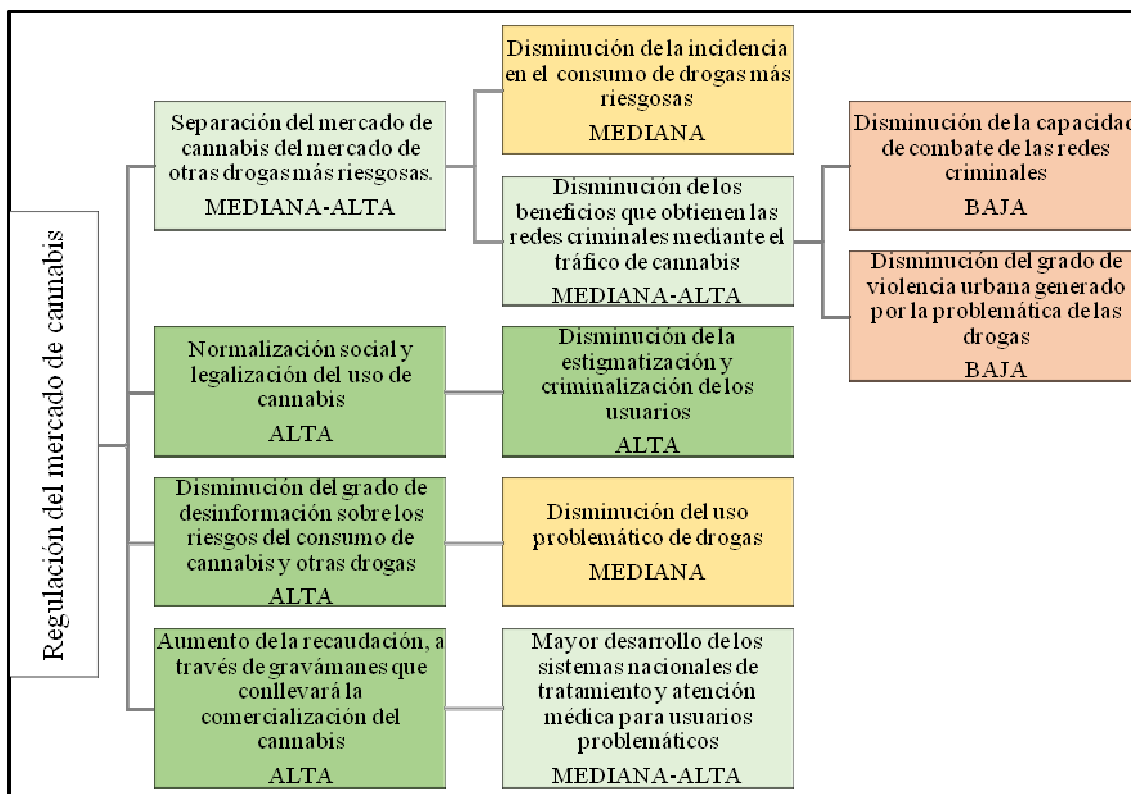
Regulación del mercado de cannabis

Separación del mercado de cannabis del mercado de otras drogas más riesgosas.
MEDIANA-ALTA

Disminución de la incidencia en el consumo de drogas más riesgosas
MEDIANA

Disminución de los beneficios que obtienen las redes criminales mediante el tráfico de cannabis
MEDIANA-ALTA

Disminución de la capacidad de combate de las redes criminales
BAJA

Disminución del grado de violencia urbana generado por la problemática de las drogas
BAJA

Normalización social y legalización del uso de cannabis
ALTA

Disminución de la estigmatización y criminalización de los usuarios
ALTA

Disminución del grado de desinformación sobre los riesgos del consumo de cannabis y otras drogas
ALTA

Disminución del uso problemático de drogas
MEDIANA

Aumento de la recaudación, a través de gravámanes que conllevará la comercialización del cannabis
ALTA

Mayor desarrollo de los sistemas nacionales de tratamiento y atención médica para usuarios problemáticos
MEDIANA-ALTA